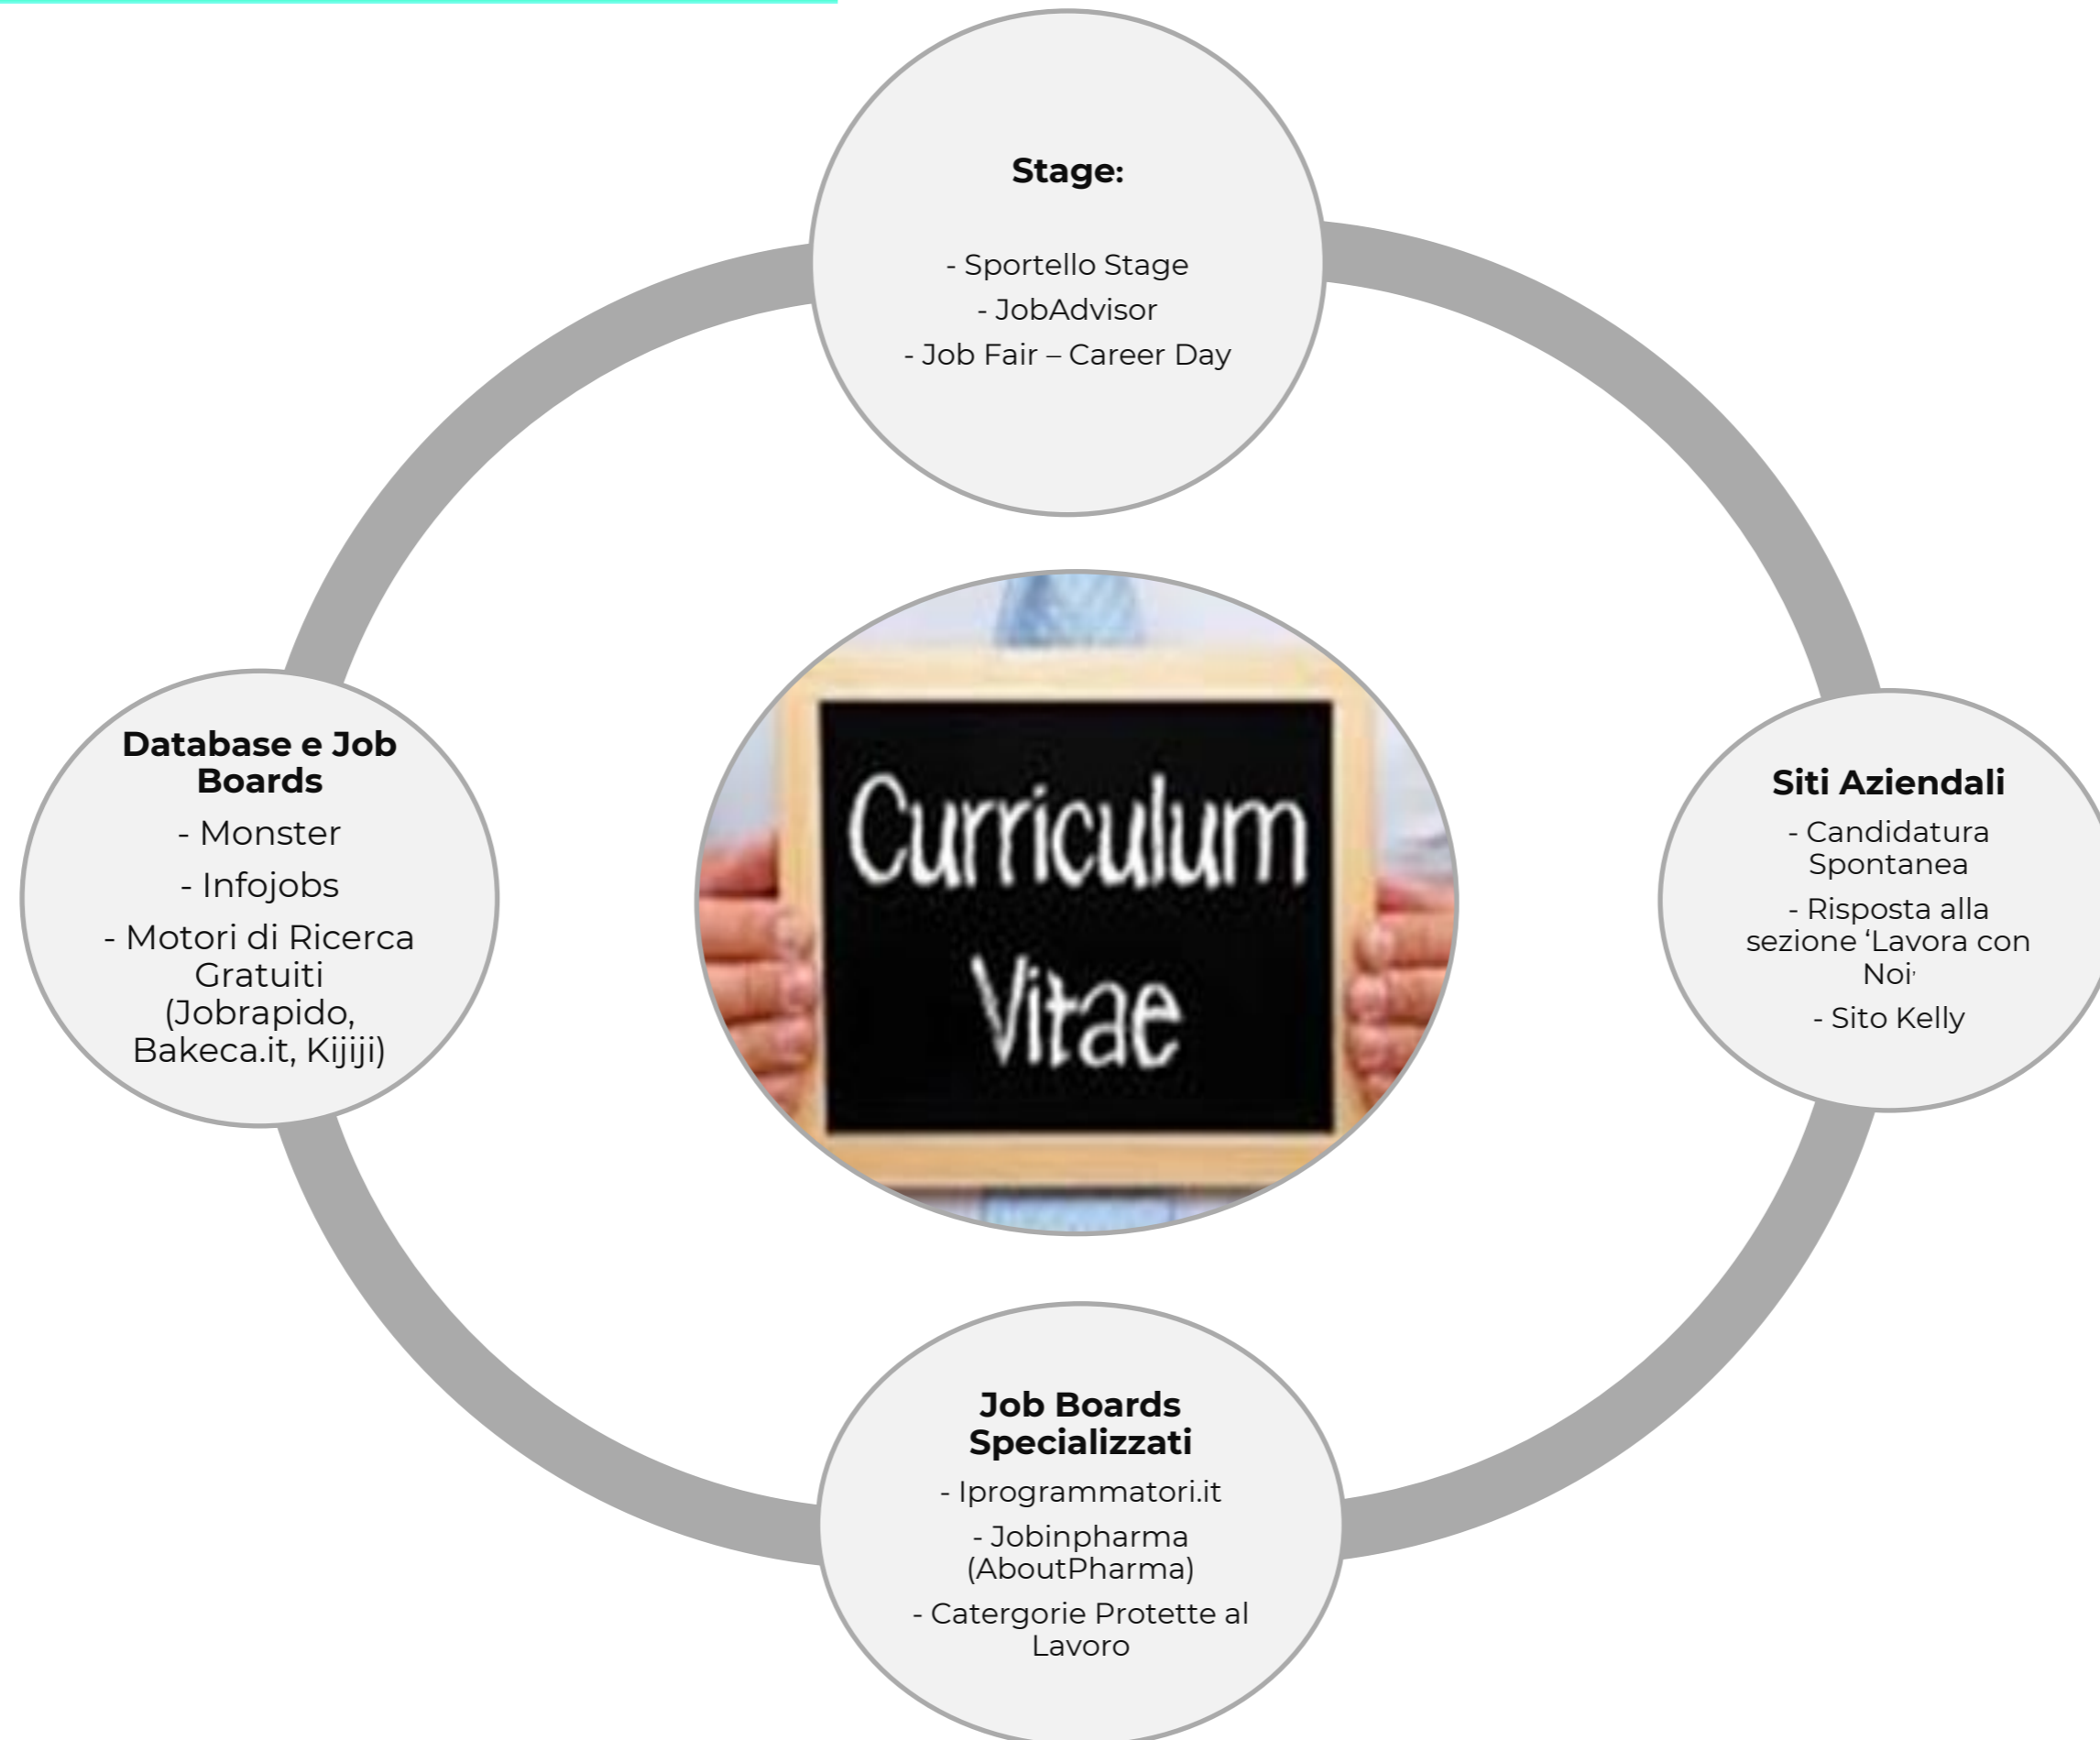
Stage:

- Sportello Stage
- JobAdvisor
- Job Fair – Career Day

Database e Job Boards
- Monster
- Infojobs
- Motori di Ricerca Gratuiti (Jobrapido, Bakeca.it, Kijiji)

Curriculum Vitae

Siti Aziendali
- Candidatura Spontanea
- Risposta alla sezione 'Lavora con Noi'
- Sito Kelly

Job Boards Specializzati
- Iprogrammatori.it
- Jobinpharma (AboutPharma)
- Catergorie Protette al Lavoro